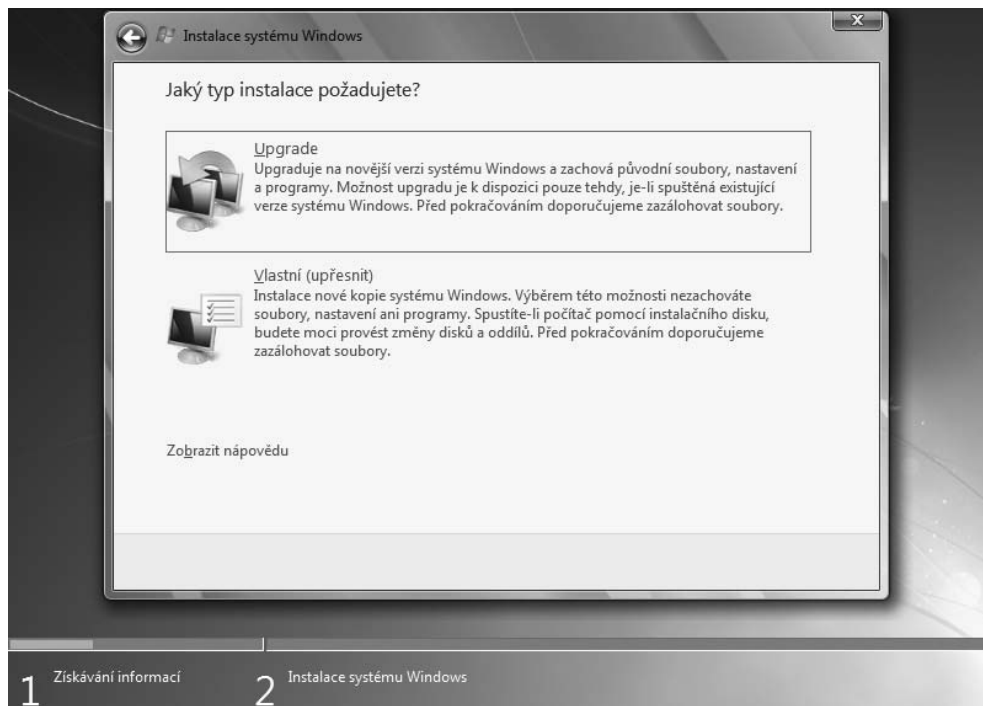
Instalace systému Windows

Jaký typ instalace požadujete?

Upgrade
Upgraduje na novější verzi systému Windows a zachová původní soubory, nastavení a programy. Možnost upgradu je k dispozici pouze tehdy, je-li spuštěná existující verze systému Windows. Před pokračováním doporučujeme zazálohovat soubory.

Vlastní (upřesnit)
Instalace nové kopie systému Windows. Výběrem této možnosti nezachováte soubory, nastavení ani programy. Spustíte-li počítač pomocí instalačního disku, budete moci provést změny disků a oddílů. Před pokračováním doporučujeme zazálohovat soubory.

Zobrazit nápovědu

1 Získávání informací

2 Instalace systému Windows